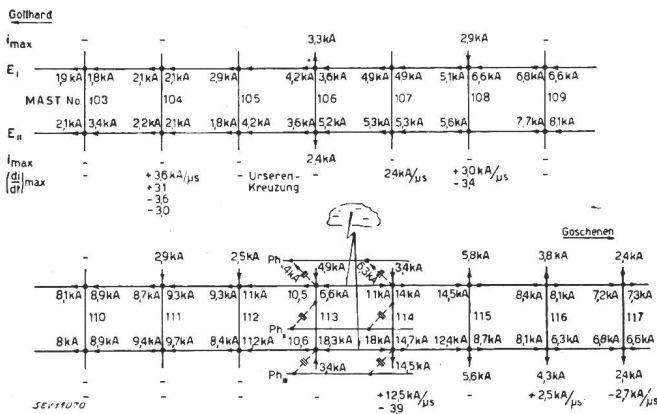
Gotthard

$i_{max}$ – – – 3,3kA – 2,9kA –

$E_I$

1,9kA 1,8kA 2,1kA 2,1kA 2,9kA 4,2kA 3,6kA 4,9kA 4,9kA 5,1kA 6,6kA 6,8kA 6,6kA

MAST No 103 104 105 106 107 108 109

$E_{II}$

2,1kA 3,4kA 2,2kA 2,1kA 1,8kA 4,2kA 3,6kA 5,2kA 5,3kA 5,3kA 5,6kA 7,7kA 8,1kA

$i_{max}$ – – – 2,4kA – – –

$\left(\frac{di}{dt}\right)_{max}$ – +3,6 kA/μs +3,1 -3,6 -3,0 – Urseren-Kreuzung – 2,4kA/μs +3,0kA/μs -3,4 –

Goschenen

– 2,9kA 2,5kA Ph 4,9kA 6,3kA 3,4kA 5,8kA 3,8kA 2,4kA

4,4kA

8,1kA 8,9kA 8,7kA 9,3kA 9,3kA 11kA 10,5 6,6kA 11kA 14kA 14,5kA 8,4kA 8,1kA 7,2kA 7,3kA

110 111 112 Ph 113 114 115 116 117

8kA 8,9kA 9,4kA 9,7kA 8,4kA 11,2kA 10,6 18,3kA 18kA 14,7kA 12,4kA 8,7kA 8,1kA 6,3kA 6,8kA 6,6kA

$Ph_{II}$ 3,4kA 14,5kA 5,6kA 4,3kA 2,4kA

– – – – +12,5kA/μs -3,9 – +2,5kA/μs -2,7kA/μs

SEV11070